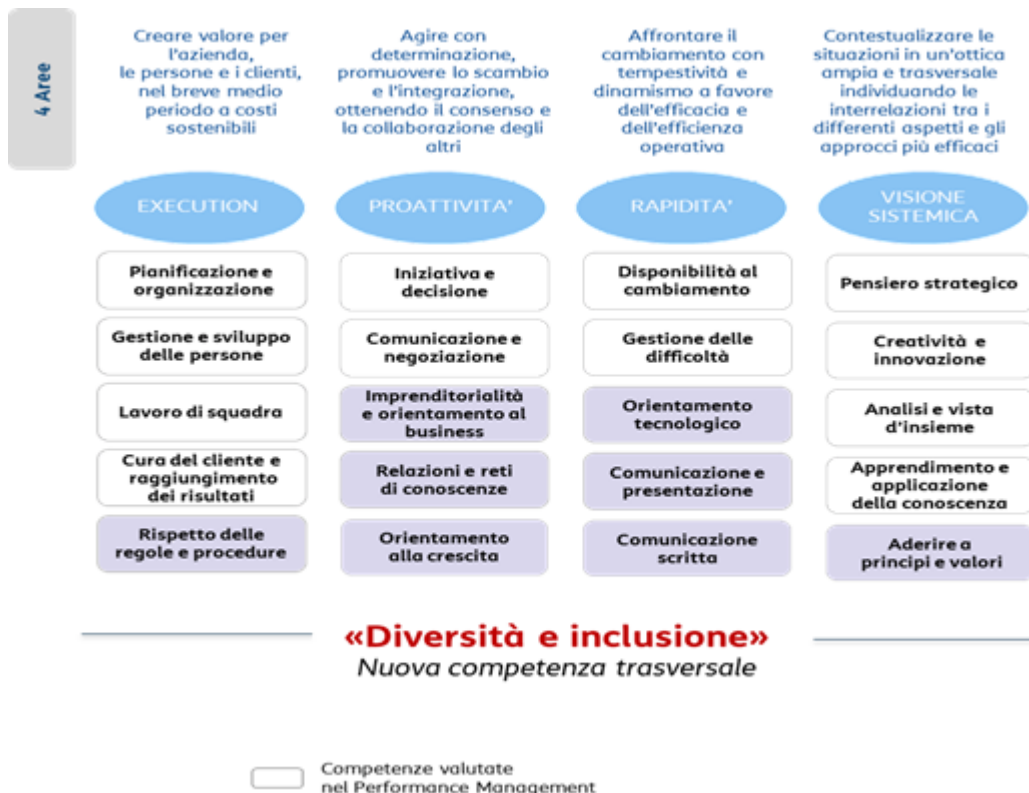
4 Aree

Creare valore per l'azienda, le persone e i clienti, nel breve medio periodo a costi sostenibili

EXECUTION

Pianificazione e organizzazione

Gestione e sviluppo delle persone

Lavoro di squadra

Cura del cliente e raggiungimento dei risultati

Rispetto delle regole e procedure

Agire con determinazione, promuovere lo scambio e l'integrazione, ottenendo il consenso e la collaborazione degli altri

PROATTIVITA'

Iniziativa e decisione

Comunicazione e negoziazione

Imprenditorialità e orientamento al business

Relazioni e reti di conoscenze

Orientamento alla crescita

Affrontare il cambiamento con tempestività e dinamismo a favore dell'efficacia e dell'efficienza operativa

RAPIDITA'

Disponibilità al cambiamento

Gestione delle difficoltà

Orientamento tecnologico

Comunicazione e presentazione

Comunicazione scritta

Contestualizzare le situazioni in un'ottica ampia e trasversale individuando le interrelazioni tra i differenti aspetti e gli approcci più efficaci

VISIONE SISTEMICA

Pensiero strategico

Creatività e innovazione

Analisi e vista d'insieme

Apprendimento e applicazione della conoscenza

Aderire a principi e valori

«Diversità e inclusione»
Nuova competenza trasversale

Competenze valutate nel Performance Management